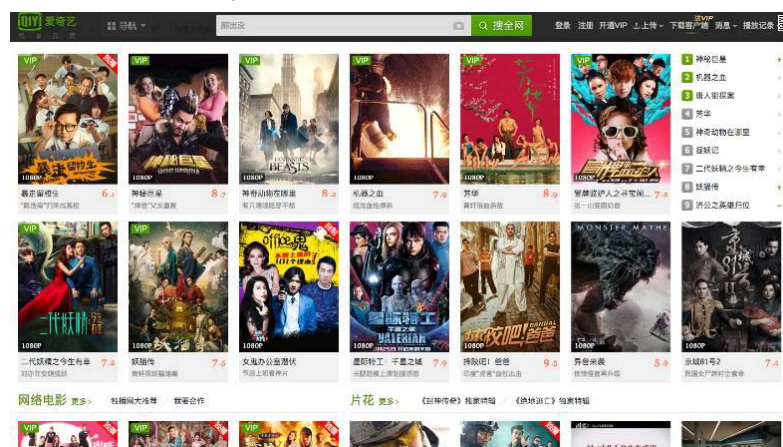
iQIYI 爱奇艺

导航

翻出没

搜全网

登录 注册 开通VIP 上传 下载客户端 消息 播放记录

VIP
1080P
暴走留校生 6.1
"脑洞派"打造高能校

VIP
神秘巨星 8.7
"摔跤"父女重聚

VIP
神奇动物在哪里 8.2
哈利波特前传

1080P
机器之血 7.9
成龙血性搏杀

VIP
芳华 8.9
青春往事

VIP
1080P
警察故事之寻宝 7.2

1 神秘巨星
2 机器之血
3 唐人街探案
4 芳华
5 神奇动物在哪里
6 捉妖记
7 二代妖精之今生有幸
8 妖猫传
9 济公之英雄归位

VIP
1080P
二代妖精之今生有幸 7.1
刘亦菲冯绍峰

VIP
1080P
妖猫传 7.5
黄轩探秘唐朝

office鬼
1080P
女鬼办公室潜伏 7.5

VIP
1080P
星际特工：千星之城 7.9

1080P
摔跤吧！爸爸 9.5
印度"爸爸"燃情出击

MONSTER MAYHE
1080P
异兽来袭 5.9

1080P
京城81号2 7.2

网络电影 更多 独播网大推荐 联系合作

片花 更多 《前任传奇》独家特辑 《绝地逃亡》独家特辑

VIP
VIP
VIP